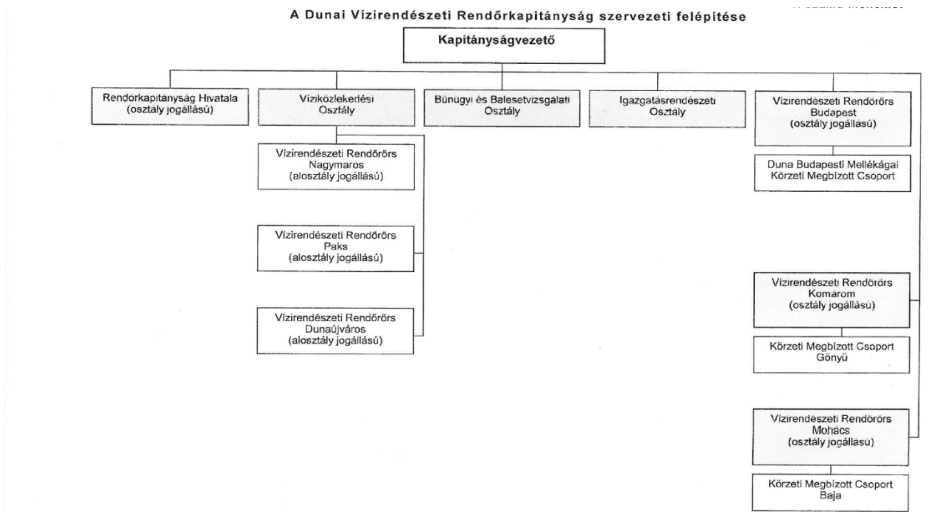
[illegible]

A Dunai Vízirendészeti Rendőrkapitányság szervezeti felépítése

Kapitányságvezető

Rendőrkapitányság Hivatala (osztály jogállású)

Víziközlekedési Osztály

Bűnügyi és Balesetvizsgálati Osztály

Igazgatásrendészeti Osztály

Vízirendészeti Rendőrörs Budapest (osztály jogállású)

Vízirendészeti Rendőrörs Nagymaros (alosztály jogállású)

Vízirendészeti Rendőrörs Paks (alosztály jogállású)

Vízirendészeti Rendőrörs Dunaújváros (alosztály jogállású)

Duna Budapesti Mellékágai Körzeti Megbízott Csoport

Vízirendészeti Rendőrörs Komárom (osztály jogállású)

Körzeti Megbízott Csoport Gönyű

Vízirendészeti Rendőrörs Mohács (osztály jogállású)

Körzeti Megbízott Csoport Baja